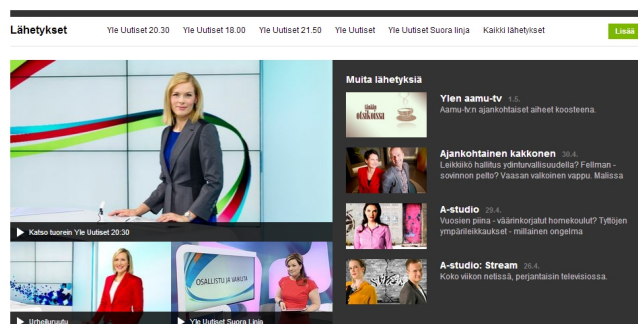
Lähetykset

Yle Uutiset 20.30 Yle Uutiset 18.00 Yle Uutiset 21.50 Yle Uutiset Yle Uutiset Suora linja Kaikki lähetykset

Lisää

Katso tuorein Yle Uutiset 20.30

Urheiluuutu

OSALLISTU JA VAIKUTA

Yle Uutiset Suora Linja

Muita lähetyksiä

Ylen aamu-tv 1.5.
Aamu-tv:n ajankohtaiset aiheet koosteena.

Ajankohtainen kakkonen 30.4.
Leikkiikö hallitus ydinturvallisuudella? Fellman - sovinnon pelto? Vaasan valkoinen vappu. Malissa

A-studio 29.4.
Vuosien piina - väärinkorjatut homekoulut? Tyttöjen ympärileikkaukset - millainen ongelma

A-studio: Stream 26.4.
Koko viikon netissä, perjantaisin televisiossa.